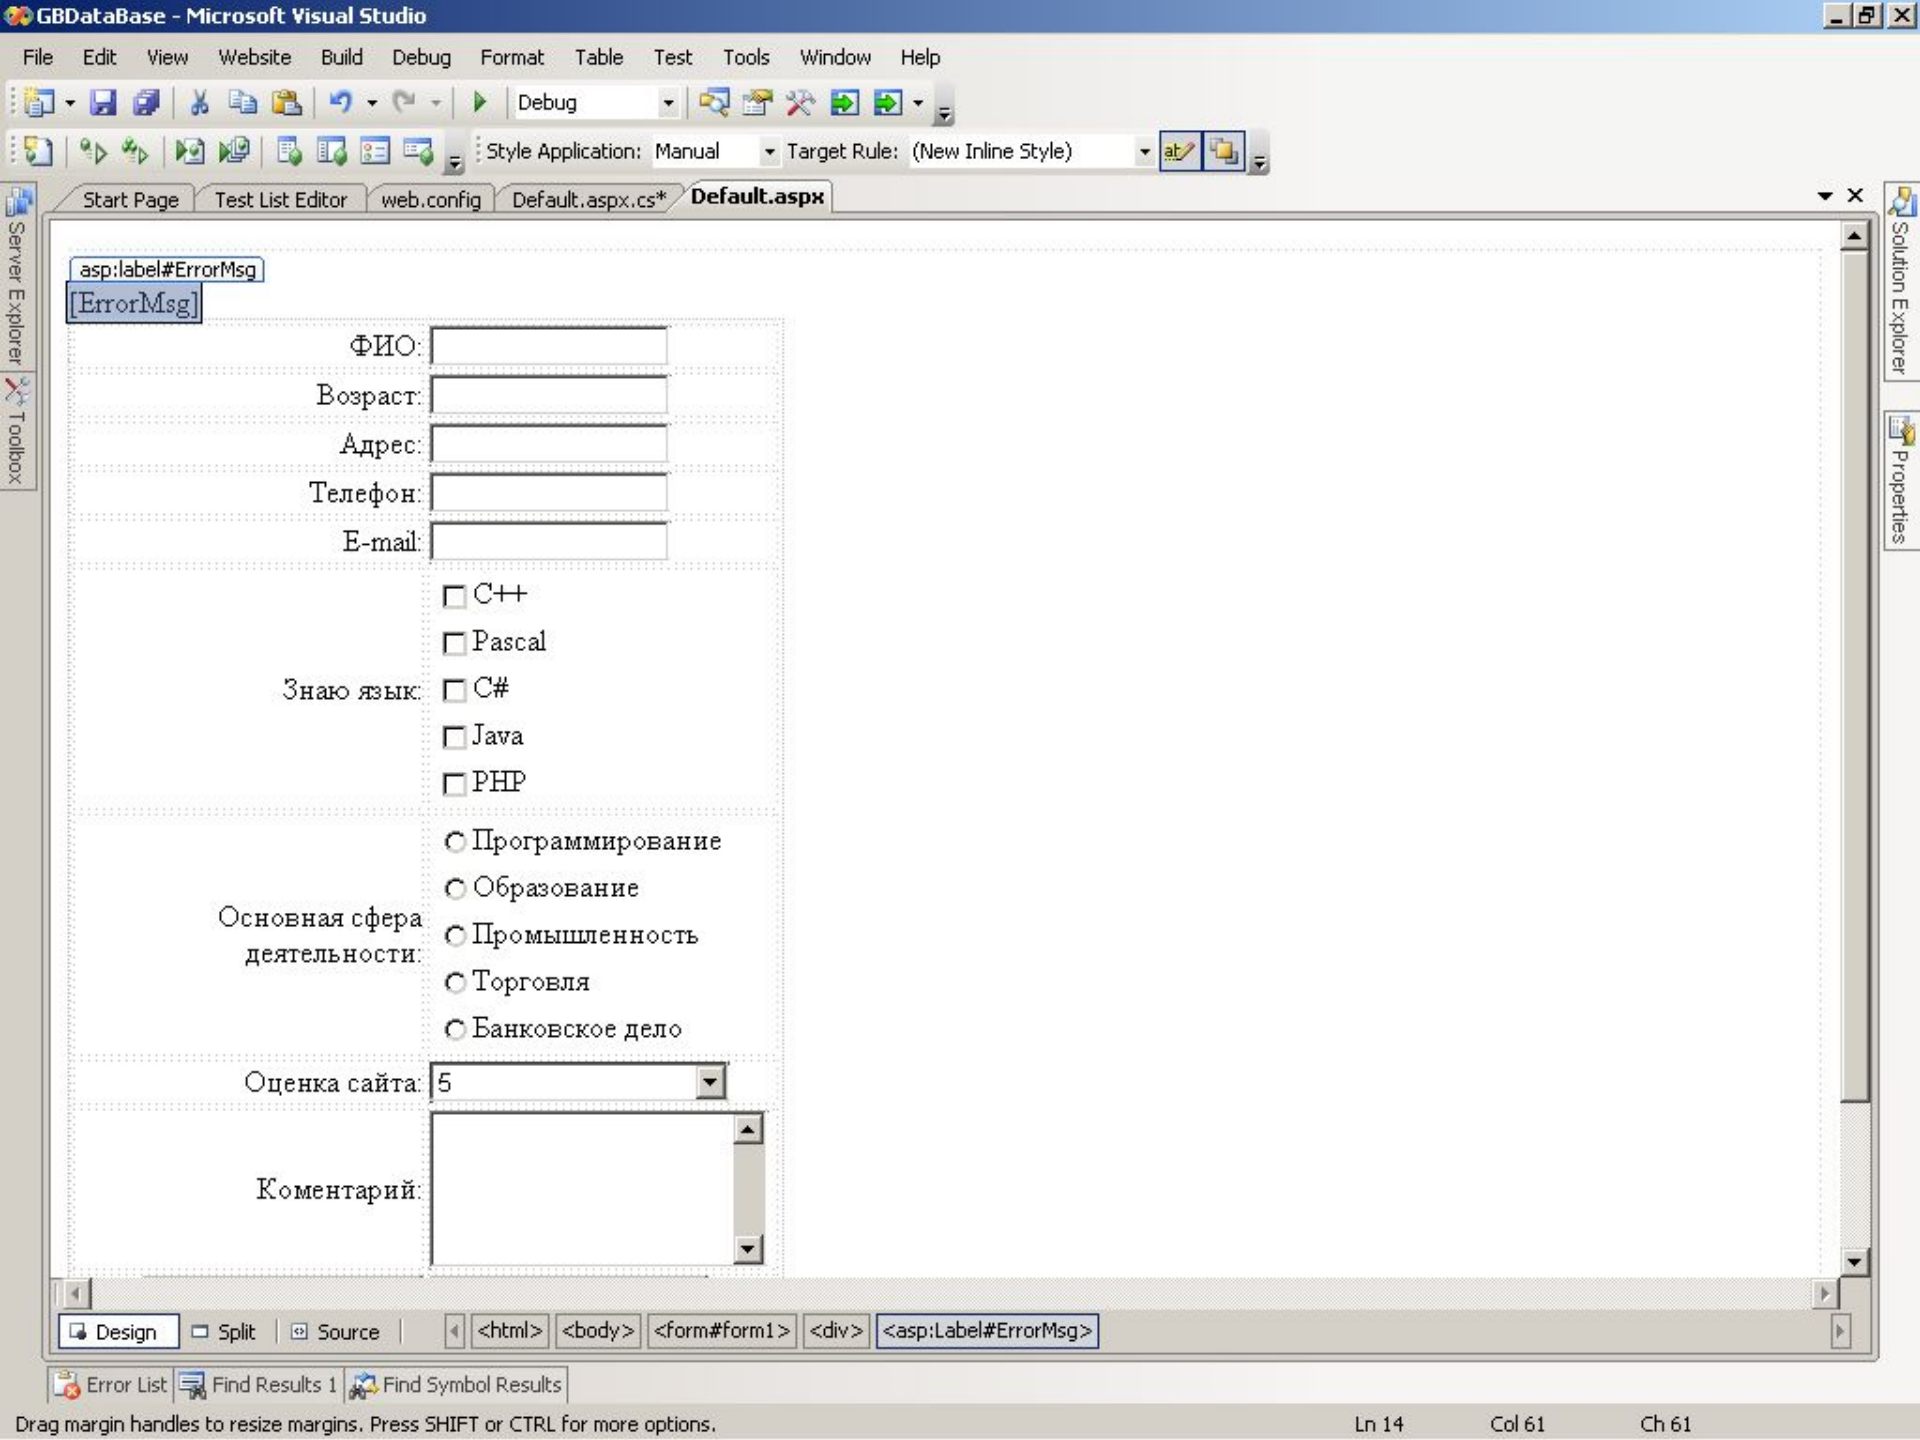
GBDataBase - Microsoft Visual Studio

File Edit View Website Build Debug Format Table Test Tools Window Help

Debug

Style Application: Manual Target Rule: (New Inline Style)

Start Page | Test List Editor | web.config | Default.aspx.cs* | Default.aspx

Server Explorer Toolbox

Solution Explorer Properties

asp:label#ErrorMsg
[ErrorMsg]

| | |
|---|---|
| ФИО: | |
| Возраст: | |
| Адрес: | |
| Телефон: | |
| E-mail: | |
| Знаю язык: | C++ Pascal C# Java PHP |
| Основная сфера деятельности: | Программирование Образование Промышленность Торговля Банковское дело |
| Оценка сайта: | 5 |
| Коментарий: | |

Design Split Source <html> <body> <form#form1> <div> <asp:Label#ErrorMsg>

Error List Find Results 1 Find Symbol Results

Drag margin handles to resize margins. Press SHIFT or CTRL for more options. Ln 14 Col 61 Ch 61